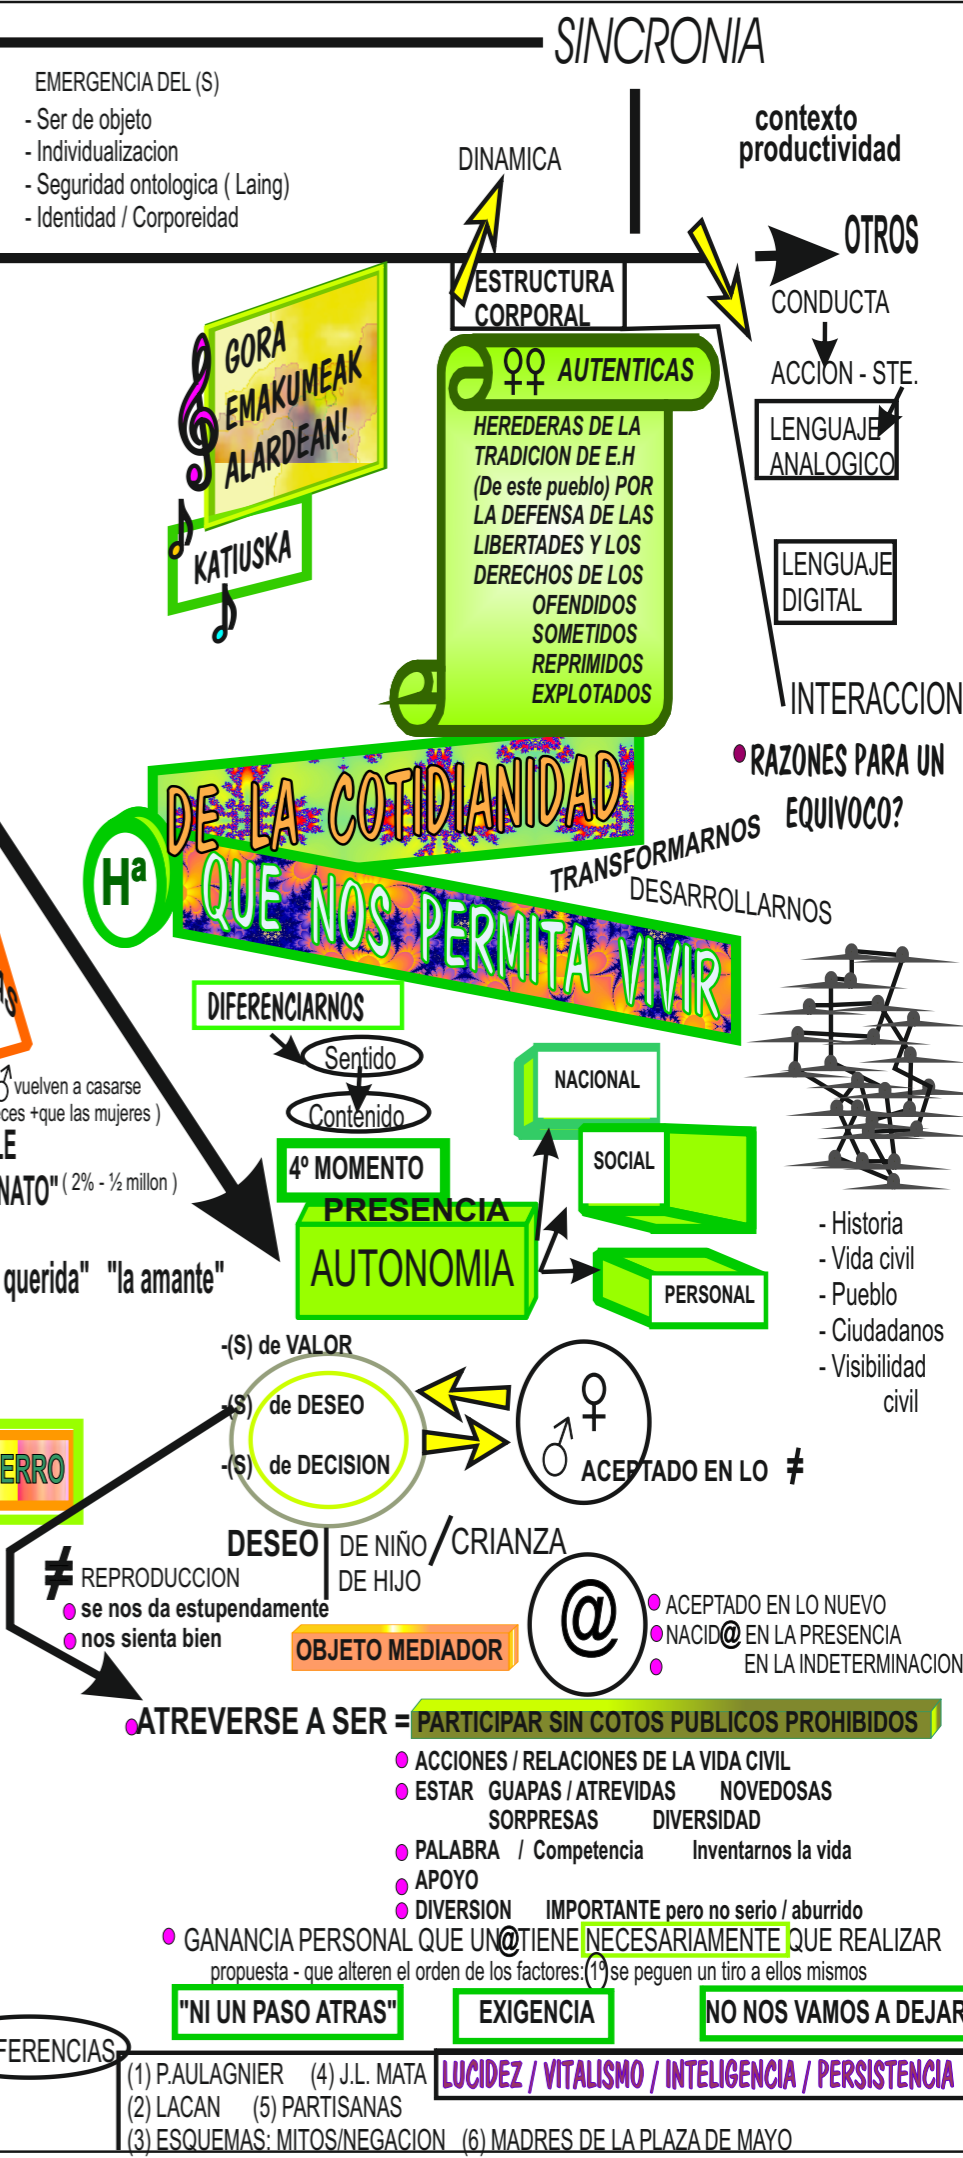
SINCRONIA

EMERGENCIA DEL (S)
- Ser de objeto
- Individualizacion
- Seguridad ontologica ( Laing)
- Identidad / Corporeidad

DINAMICA

contexto
productividad

OTROS

ESTRUCTURA CORPORAL

CONDUCTA

ACCION - STE.

LENGUAJE ANALOGICO

LENGUAJE DIGITAL

INTERACCION

GORA EMAKUMEAK ALARDEAN!

KATIUSKA

♀♀ AUTENTICAS

HEREDERAS DE LA TRADICION DE E.H (De este pueblo) POR LA DEFENSA DE LAS LIBERTADES Y LOS DERECHOS DE LOS OFENDIDOS SOMETIDOS REPRIMIDOS EXPLOTADOS

RAZONES PARA UN EQUIVOCO?

Hª DE LA COTIDIANIDAD

QUE NOS PERMITA VIVIR

TRANSFORMARNOS

DESARROLLARNOS

DIFERENCIARNOS

Sentido

Contenido

♂ vuelven a casarse
ces +que las mujeres )

LE

NATO" ( 2% - ½ millon )

querida" "la amante"

4º MOMENTO

PRESENCIA

AUTONOMIA

NACIONAL

SOCIAL

PERSONAL

- Historia
- Vida civil
- Pueblo
- Ciudadanos
- Visibilidad civil

-(S) de VALOR
-(S) de DESEO
-(S) de DECISION

ERRO

♀ ♂ ACEPTADO EN LO ≠

DESEO | DE NIÑO / CRIANZA
DE HIJO

≠ REPRODUCCION
se nos da estupendamente
nos sienta bien

OBJETO MEDIADOR

@

ACEPTADO EN LO NUEVO
NACID@ EN LA PRESENCIA
EN LA INDETERMINACION

ATREVERSE A SER = PARTICIPAR SIN COTOS PUBLICOS PROHIBIDOS

ACCIONES / RELACIONES DE LA VIDA CIVIL
ESTAR GUAPAS / ATREVIDAS NOVEDOSAS
SORPRESAS DIVERSIDAD
PALABRA / Competencia Inventarnos la vida
APOYO
DIVERSION IMPORTANTE pero no serio / aburrido

GANANCIA PERSONAL QUE UN@ TIENE NECESARIAMENTE QUE REALIZAR
propuesta - que alteren el orden de los factores: (1) se peguen un tiro a ellos mismos

"NI UN PASO ATRAS" EXIGENCIA NO NOS VAMOS A DEJAR

FERENCIAS

(1) P.AULAGNIER (4) J.L. MATA
(2) LACAN (5) PARTISANAS
(3) ESQUEMAS: MITOS/NEGACION (6) MADRES DE LA PLAZA DE MAYO

LUCIDEZ / VITALISMO / INTELIGENCIA / PERSISTENCIA